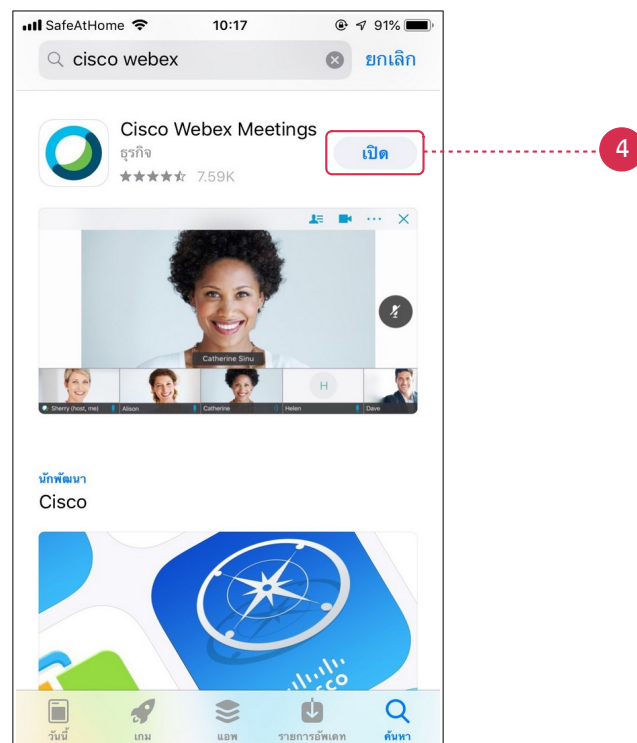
SafeAtHome 10:17 91%

cisco webex ยกเลิก

Cisco Webex Meetings
ธุรกิจ
★★★★☆ 7.59K

เปิด

4

Catherine Sinu

H

Sherry (host, me) Alison Catherine Helen Dave

นักพัฒนา
Cisco

วันนี้ เกม แอพ รายการอัพเดท ค้นหา